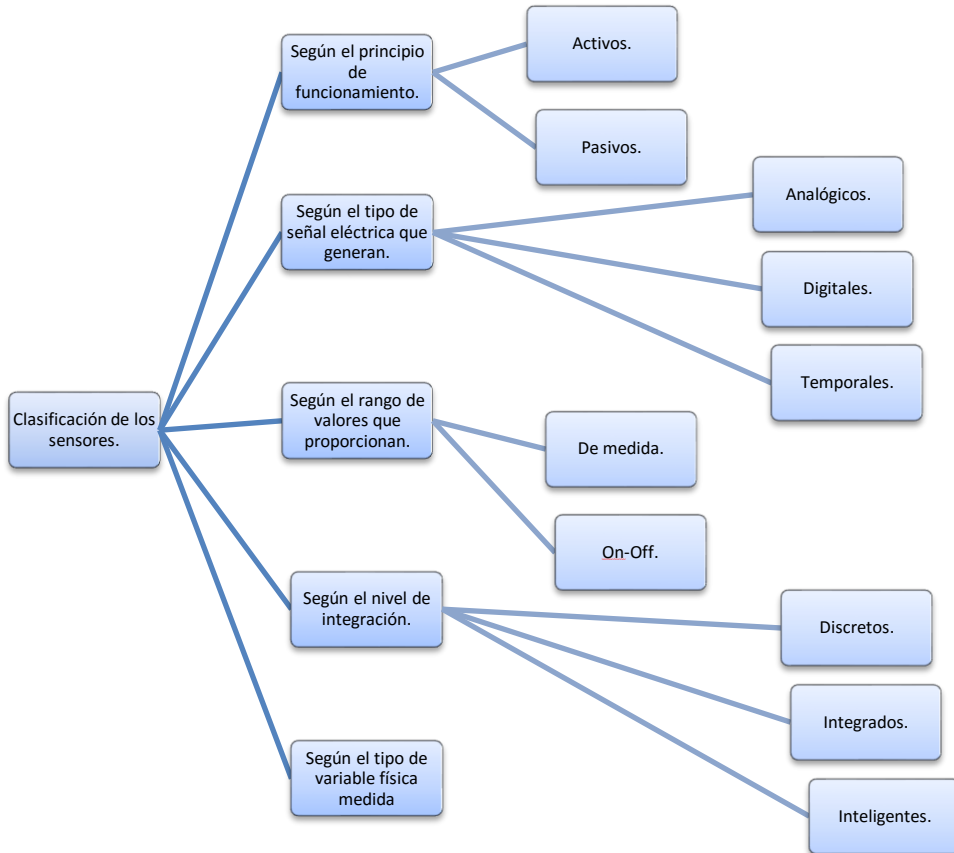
Clasificación de los sensores.

Según el principio de funcionamiento.

Activos.

Pasivos.

Según el tipo de señal eléctrica que generan.

Analógicos.

Digitales.

Temporales.

Según el rango de valores que proporcionan.

De medida.

On-Off.

Según el nivel de integración.

Discretos.

Integrados.

Inteligentes.

Según el tipo de variable física medida